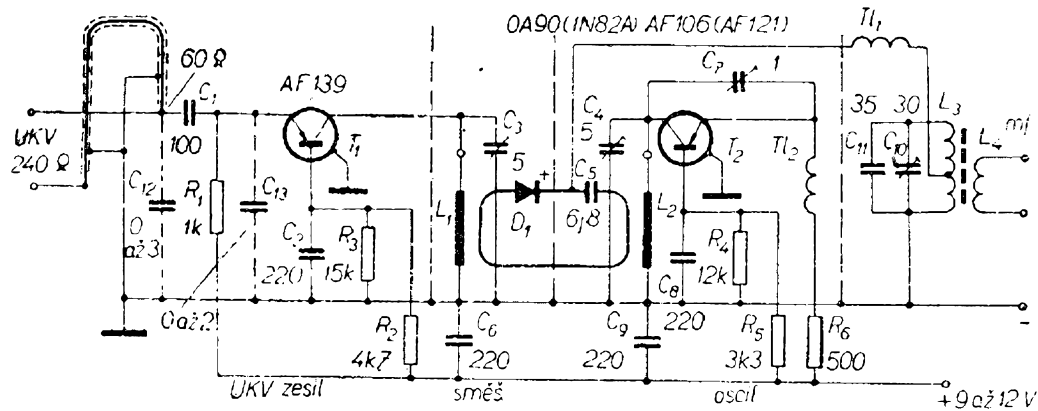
0A90 (1N82A) AF106 (AF121)

Tl1

60 Ω

C1

AF139

Cp

1

UKV

240 Ω

100

T1

C3

5

C4

5

T2

Tl2

35

30

L3

L4

mf

C11

C10

C12

0

až 3

R1

1k

C13

L1

D1

C5

6j8

L2

C2

220

R3

15k

R4

12k

C8

0 až 2

R2

4k7

C6

220

C9

220

220

R5

3k3

R6

500

-

UKV zesil

směš

oscil

+9 až 12 V